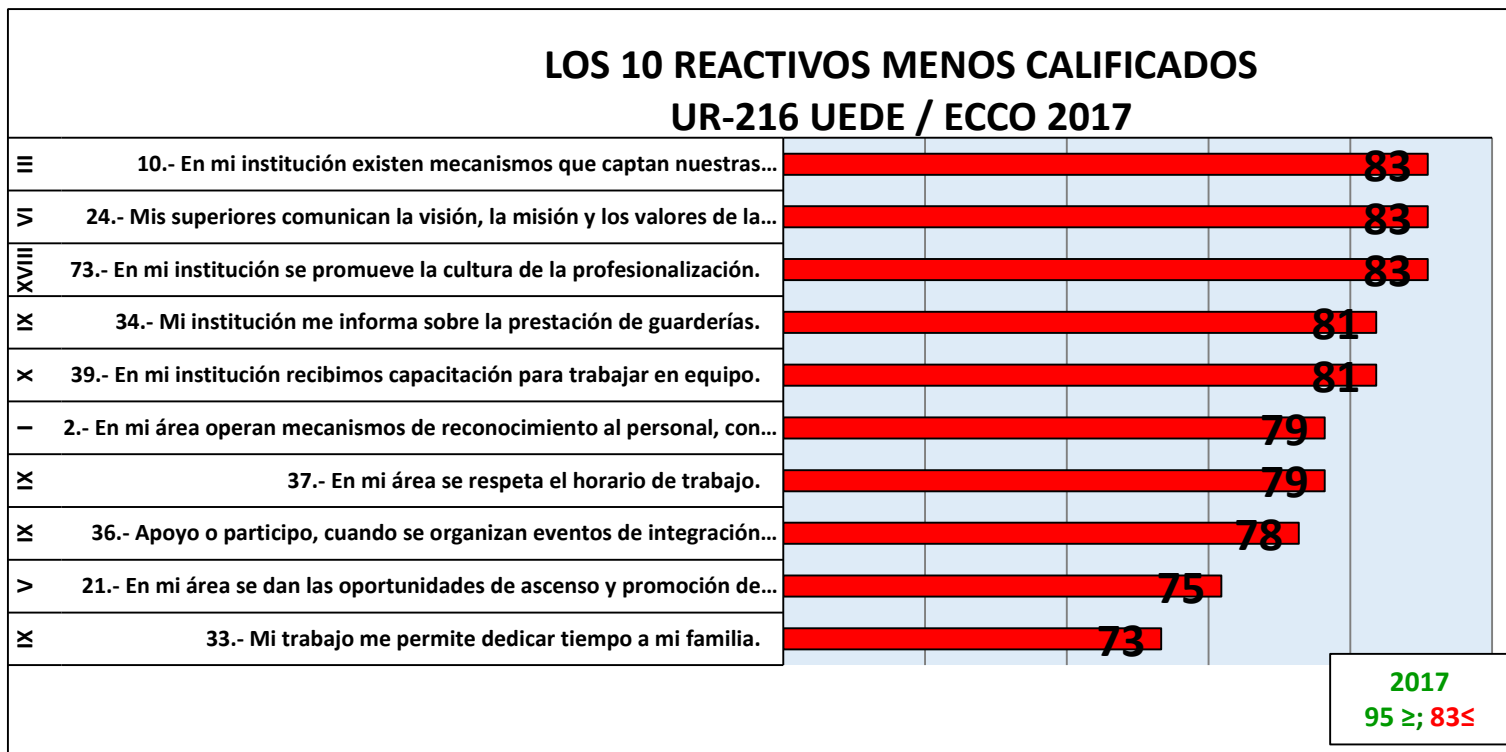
LOS 10 REACTIVOS MENOS CALIFICADOS
UR-216 UEDE / ECCO 2017

| | | |
|---|---|---|
| III | 10.- En mi institución existen mecanismos que captan nuestras… | 83 |
| VI | 24.- Mis superiores comunican la visión, la misión y los valores de la… | 83 |
| XVIII | 73.- En mi institución se promueve la cultura de la profesionalización. | 83 |
| IX | 34.- Mi institución me informa sobre la prestación de guarderías. | 81 |
| X | 39.- En mi institución recibimos capacitación para trabajar en equipo. | 81 |
| I | 2.- En mi área operan mecanismos de reconocimiento al personal, con… | 79 |
| IX | 37.- En mi área se respeta el horario de trabajo. | 79 |
| IX | 36.- Apoyo o participo, cuando se organizan eventos de integración… | 78 |
| V | 21.- En mi área se dan las oportunidades de ascenso y promoción de… | 75 |
| IX | 33.- Mi trabajo me permite dedicar tiempo a mi familia. | 73 |

2017
95 ≥; 83≤